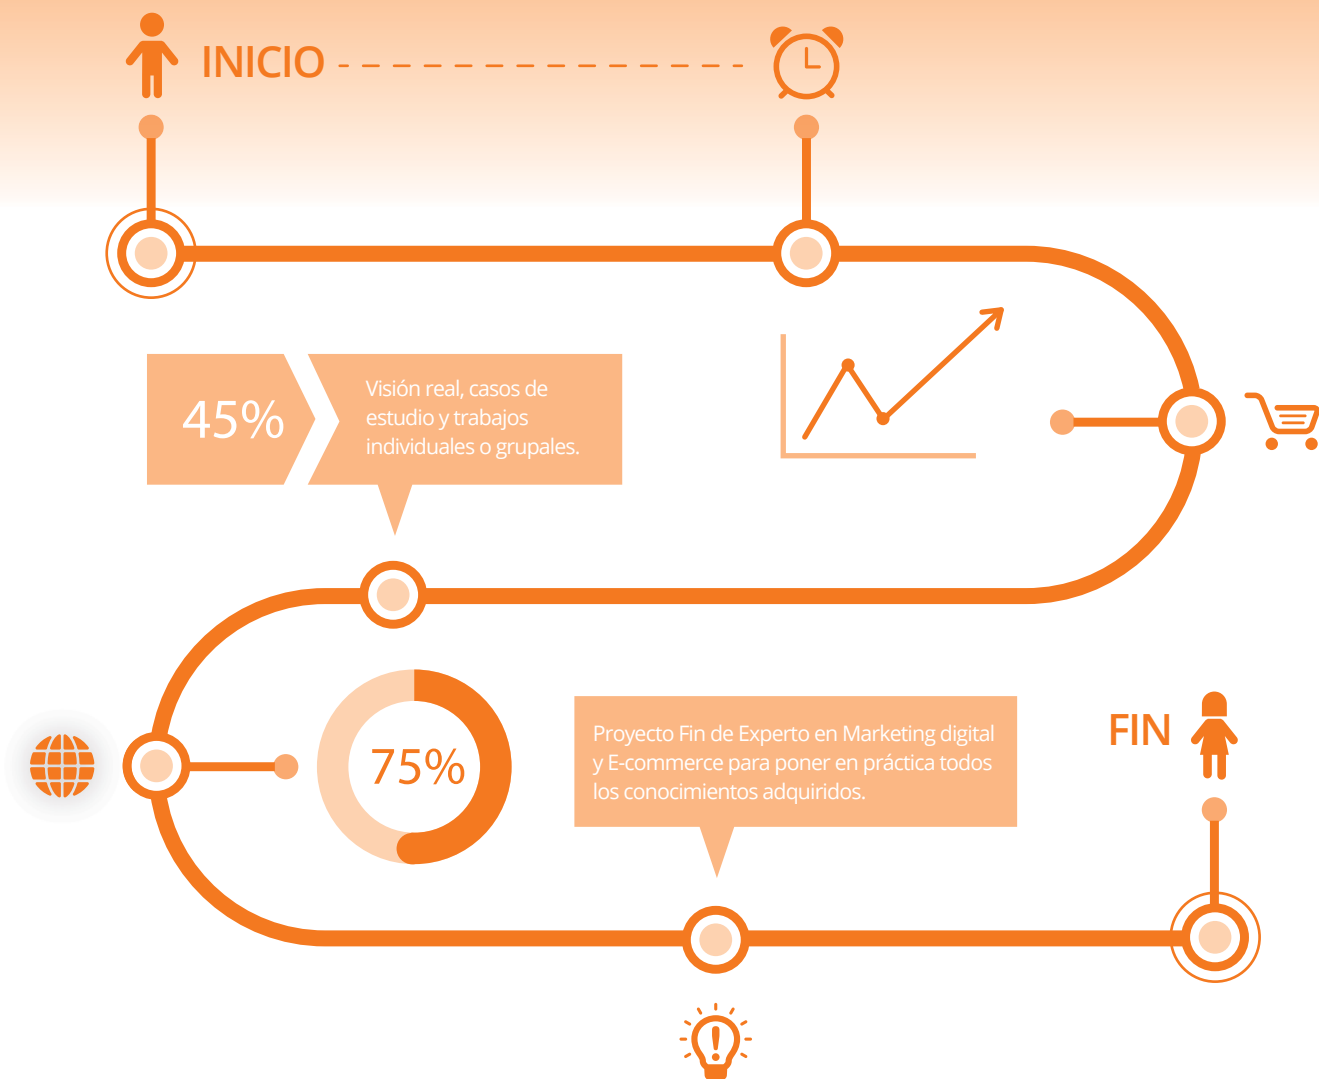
INICIO

45%

Visión real, casos de estudio y trabajos individuales o grupales.

75%

Proyecto Fin de Experto en Marketing digital y E-commerce para poner en práctica todos los conocimientos adquiridos.

FIN